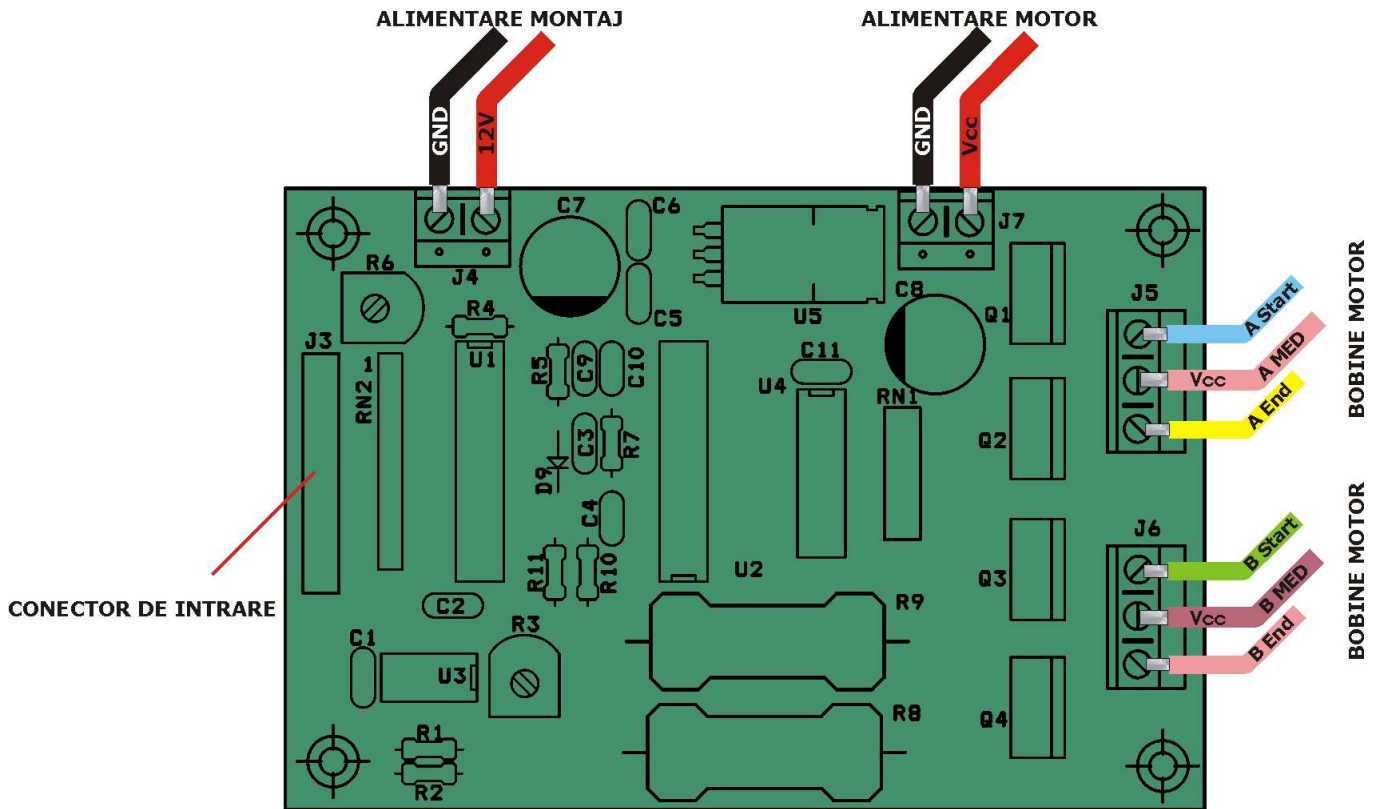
ALIMENTARE MONTAJ

ALIMENTARE MOTOR

GND

12V

GND

Vcc

C7

C6

J7

J4

R6

R4

C5

U5

C8

Q1

J5

A Start

A MED

Vcc

A End

BOBINE MOTOR

J3

1

RN2

U1

R5

C9

C10

C11

U4

RN1

Q2

D9

C3

R7

C4

J6

B Start

B MED

Vcc

B End

BOBINE MOTOR

R11

R10

U2

Q3

CONECTOR DE INTRARE

C2

R9

R3

C1

U3

R8

Q4

R1

R2